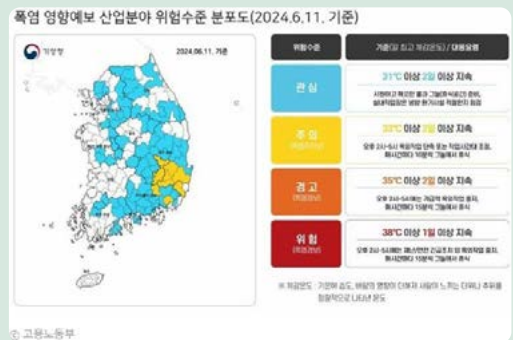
폭염 영향예보 산업분야 위험수준 분포도(2024.6.11. 기준)

기상청

2024.06.11. 기준

| 위험수준 | 기준(일 최고 체감온도) / 대응요령 |
|---|---|
| 관심 | 31℃ 이상 2일 이상 지속 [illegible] |
| 주의 | 33℃ 이상 2일 이상 지속 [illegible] |
| 경고 | 35℃ 이상 2일 이상 지속 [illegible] |
| 위험 | 38℃ 이상 1일 이상 지속 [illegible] |

※ 체감온도 : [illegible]

ⓒ 고용노동부